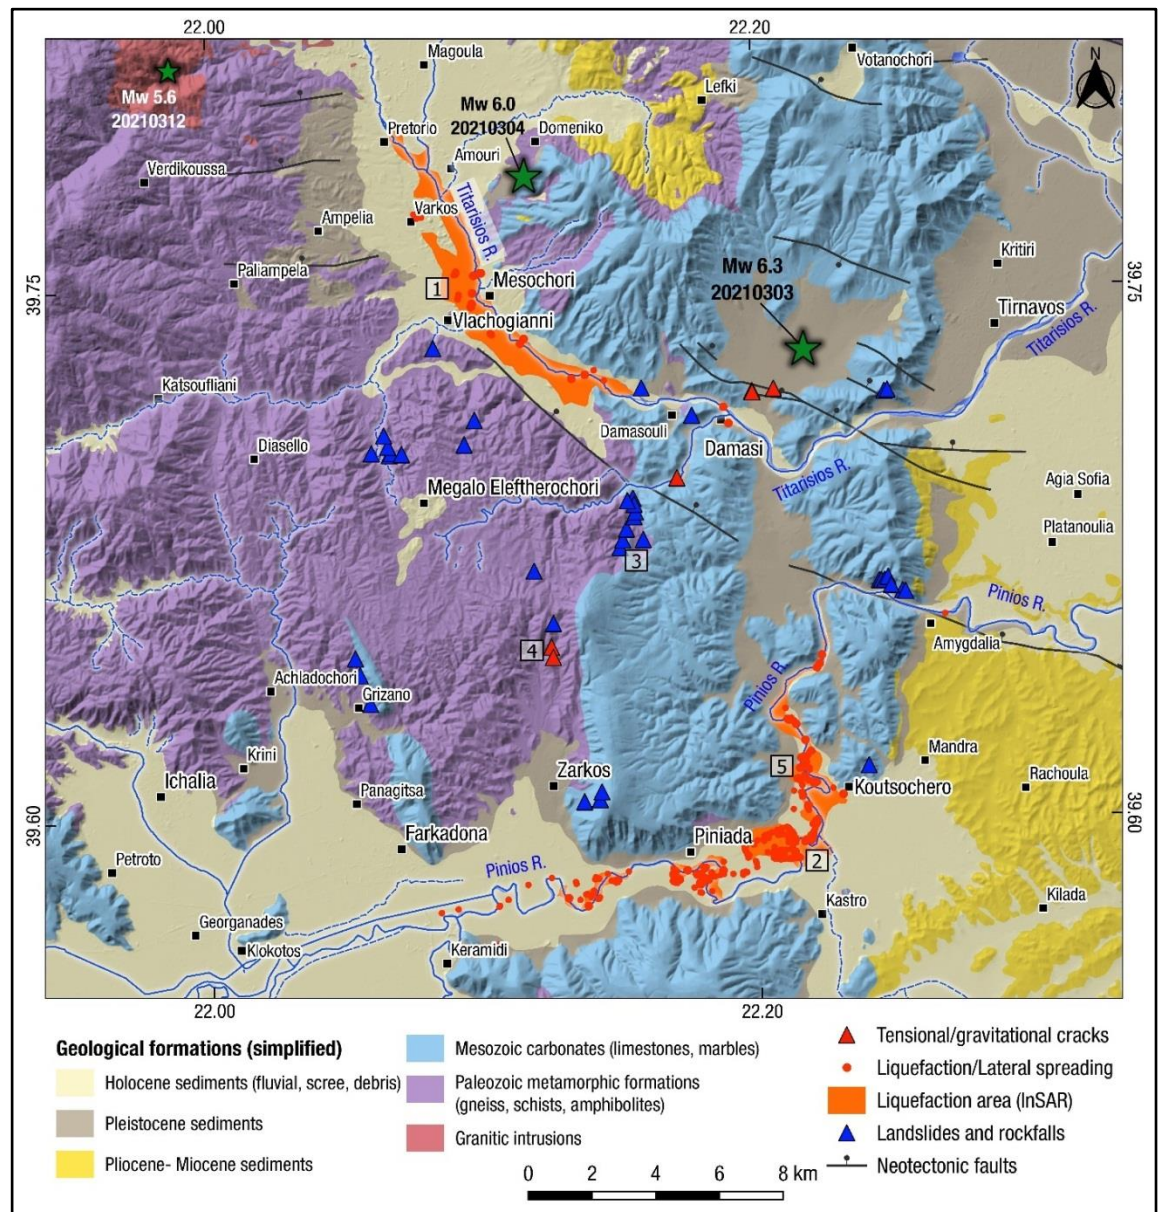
22.00
22.20
N
Mw 5.6
20210312
Magoula
Votanochori
Lefki
Mw 6.0
20210304
Pretorio
Domeniko
Amouri
Verdikoussa
Titarisios R.
Ampelia
Varkos
Kritiri
Mw 6.3
20210303
39.75
39.75
Paliampela
1
Mesochori
Vlachogianni
Tirnavos
Titarisios R.
Katsoufliani
Damasouli
Damasi
Diasello
Titarisios R.
Agia Sofia
Megalo Eleftherochori
Platanoulia
3
Pinios R.
Amygdalia
4
Pinios R.
Achladochori
Grizano
Mandra
Krini
5
Rachoula
Ichalia
Zarkos
Koutsochero
Panagitsa
39.60
39.60
Farkadona
Piniada
Petroto
2
Pinios R.
Kastro
Kilada
Georganades
Klokotos
Keramidi
22.00
22.20

Geological formations (simplified)
Holocene sediments (fluvial, scree, debris)
Pleistocene sediments
Pliocene- Miocene sediments
Mesozoic carbonates (limestones, marbles)
Paleozoic metamorphic formations (gneiss, schists, amphibolites)
Granitic intrusions
Tensional/gravitational cracks
Liquefaction/Lateral spreading
Liquefaction area (InSAR)
Landslides and rockfalls
Neotectonic faults
0 2 4 6 8 km